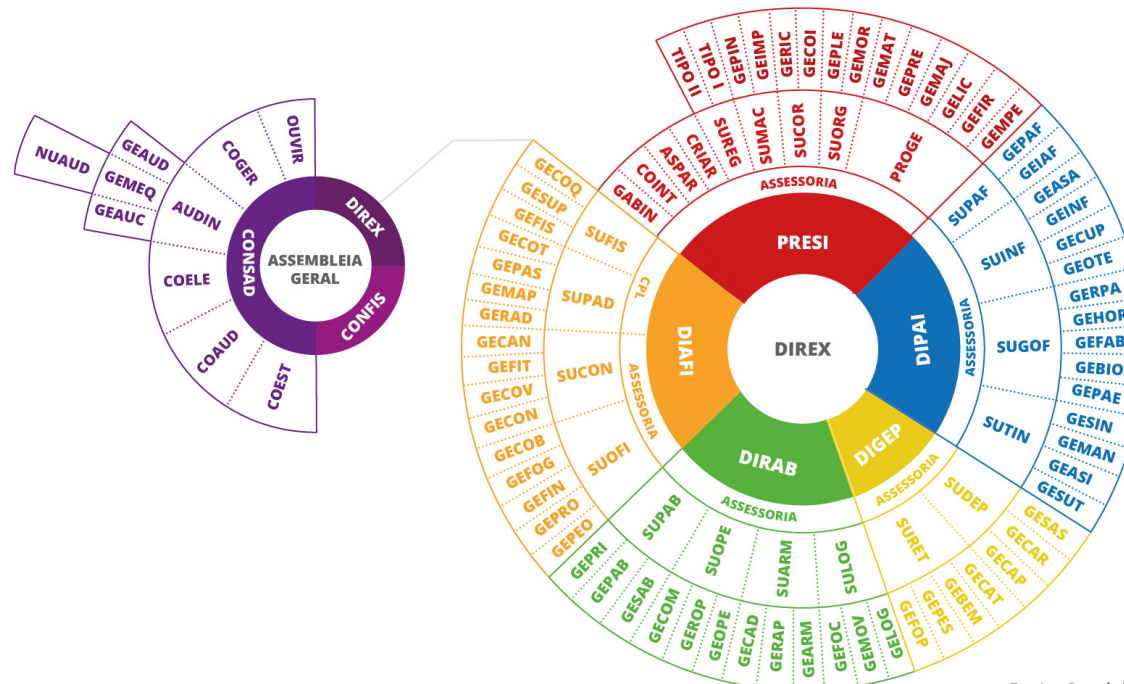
ASSEMBLEIA GERAL
DIREX
CONFIS
CONSAD
OUVIR
COGER
AUDIN
COELE
COAUD
COEST
NUAUD
GEAUD
GEMEQ
GEAUC

DIREX
PRESI
DIPAI
DIGEP
DIRAB
DIAFI

ASSESSORIA
GABIN
COINT
ASPAR
CRIAR
SUREG
SUMAC
SUCOR
SUORG
PROGE
TIPO II
TIPO I
GEPIN
GEIMP
GERIC
GECOI
GEPLE
GEMOR
GEMAT
GEPRE
GEMAJ
GELIC
GEFIR
GEMPE

ASSESSORIA
SUPAF
SUINF
SUGOF
SUTIN
GEPAF
GEIAF
GEASA
GEINF
GECUP
GEOTE
GERPA
GEHOR
GEFAB
GEBIO
GEPAE
GESIN
GEMAN
GEASI
GESUT

ASSESSORIA
SUDEP
SURET
GESAS
GECAR
GECAP
GECAT
GEBEM
GEPES
GEFOP

ASSESSORIA
SUPAB
SUOPE
SUARM
SULOG
GEPRI
GEPAB
GESAB
GECOM
GEROP
GEOPE
GECAD
GERAP
GEARM
GEFOC
GEMOV
GELOG

CPL
ASSESSORIA
SUFIS
SUPAD
SUCON
SUOFI
GECOQ
GESUP
GEFIS
GECOT
GEPAS
GEMAP
GERAD
GECAN
GEFIT
GECOV
GECON
GECOB
GEFOG
GEFIN
GEPRO
GEPEO